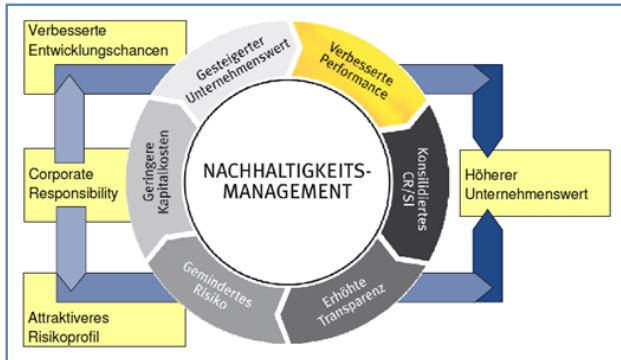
Verbesserte Entwicklungschancen

Corporate Responsibility

Attraktiveres Risikoprofil

Gesteigerter Unternehmenswert

Verbesserte Performance

Konsolidiertes CR/SI

Erhöhte Transparenz

Gemindertes Risiko

Geringere Kapitalkosten

NACHHALTIGKEITS-MANAGEMENT

Höherer Unternehmenswert